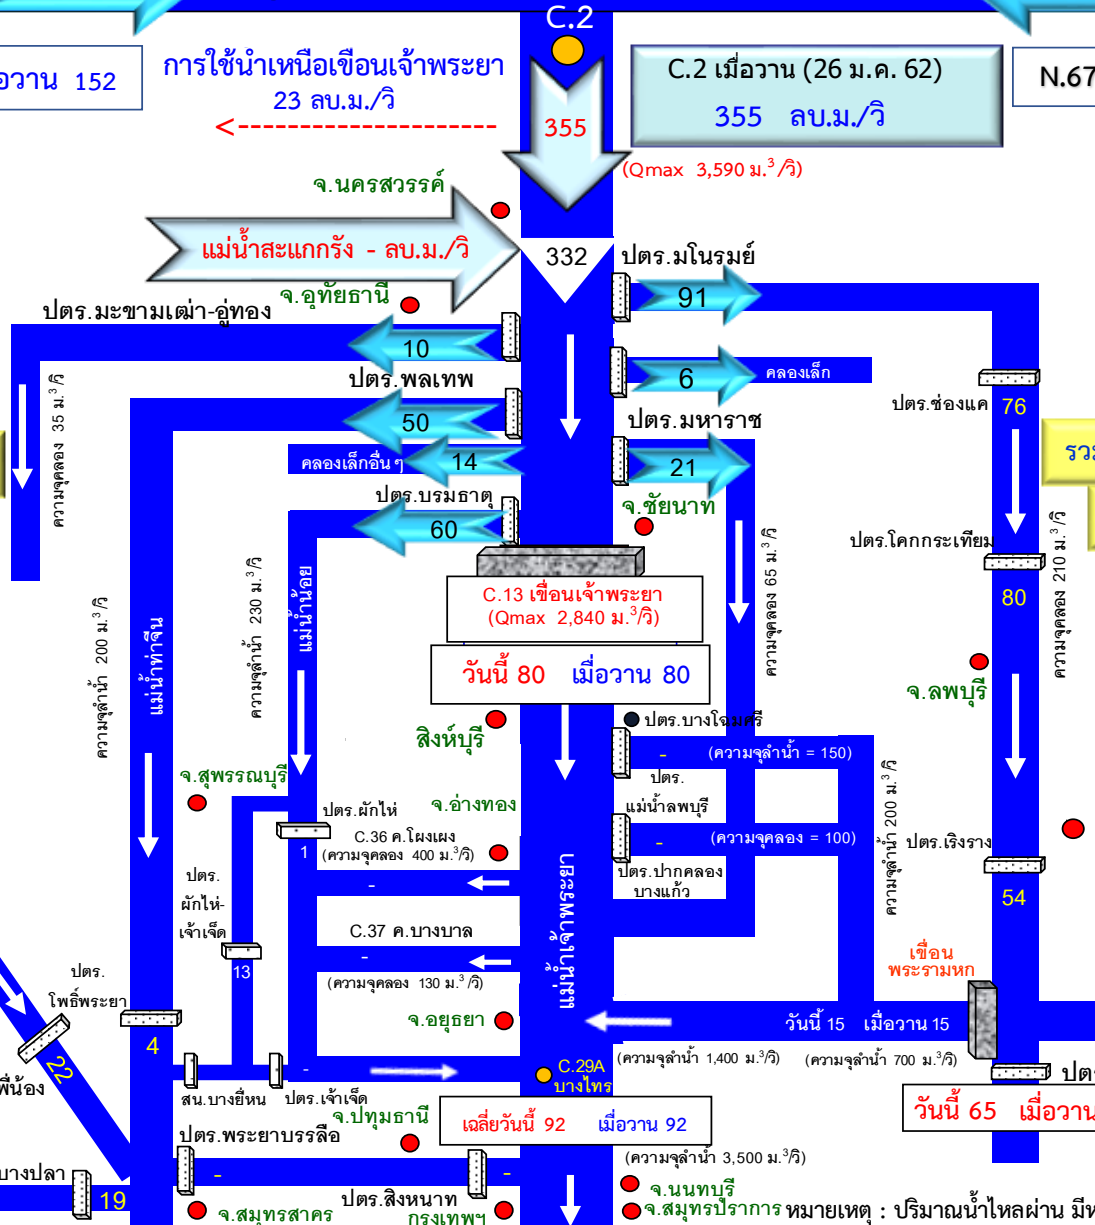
C.2

อวาน 152

การใช้น้ำเหนือเขื่อนเจ้าพระยา
23 ลบ.ม./วิ
<--------------------

355

C.2 เมื่อวาน (26 ม.ค. 62)
355 ลบ.ม./วิ

N.67

(Qmax 3,590 ม.$^3$/วิ)

จ.นครสวรรค์

แม่น้ำสะแกกรัง - ลบ.ม./วิ

332

ปตร.มโนรมย์

91

จ.อุทัยธานี

ปตร.มะขามเฒ่า-อู่ทอง

10

ความจุคลอง 35 ม.$^3$/วิ

ปตร.พลเทพ

6

คลองเล็ก

50

ปตร.ช่องแค

76

ปตร.มหาราช

คลองเล็กอื่นๆ

14

21

รว

ปตร.บรมธาตุ

จ.ชัยนาท

60

ความจุคลอง 65 ม.$^3$/วิ

ปตร.โคกกระเทียม

ความจุคลอง 210 ม.$^3$/วิ

C.13 เขื่อนเจ้าพระยา
(Qmax 2,840 ม.$^3$/วิ)

80

ความจุลำน้ำ 200 ม.$^3$/วิ

แม่น้ำท่าจีน

ความจุลำน้ำ 230 ม.$^3$/วิ

แม่น้ำน้อย

วันนี้ 80 เมื่อวาน 80

จ.ลพบุรี

สิงห์บุรี

ปตร.บางโฉมศรี

- (ความจุลำน้ำ = 150)

จ.สุพรรณบุรี

ปตร.
แม่น้ำลพบุรี

ความจุลำน้ำ 200 ม.$^3$/วิ

ปตร.ผักไห่

จ.อ่างทอง

C.36 ค.โผงเผง

1

(ความจุคลอง 400 ม.$^3$/วิ)

- (ความจุคลอง = 100)

ปตร.เริงราง

ปตร.
ผักไห่-
เจ้าเจ็ด

-

ปตร.ปากคลอง
บางแก้ว

54

C.37 ค.บางบาล

-

13

(ความจุคลอง 130 ม.$^3$/วิ)

แม่น้ำเจ้าพระยา

เขื่อน
พระรามหก

ปตร.
โพธิ์พระยา

จ.อยุธยา

วันนี้ 15 เมื่อวาน 15

4

22

พี่น้อง

C.29A
บางไทร

(ความจุลำน้ำ 1,400 ม.$^3$/วิ)

(ความจุลำน้ำ 700 ม.$^3$/วิ)

ปต

สน.บางยี่หน

ปตร.เจ้าเจ็ด

จ.ปทุมธานี

เฉลี่ยวันนี้ 92 เมื่อวาน 92

วันนี้ 65 เมื่อวาน

ปตร.พระยาบรรลือ

(ความจุลำน้ำ 3,500 ม.$^3$/วิ)

บางปลา

-

-

19

ปตร.สิงหนาท

จ.นนทบุรี

จ.สมุทรสาคร

กรุงเทพฯ

จ.สมุทรปราการ หมายเหตุ : ปริมาณน้ำไหลผ่าน มีห